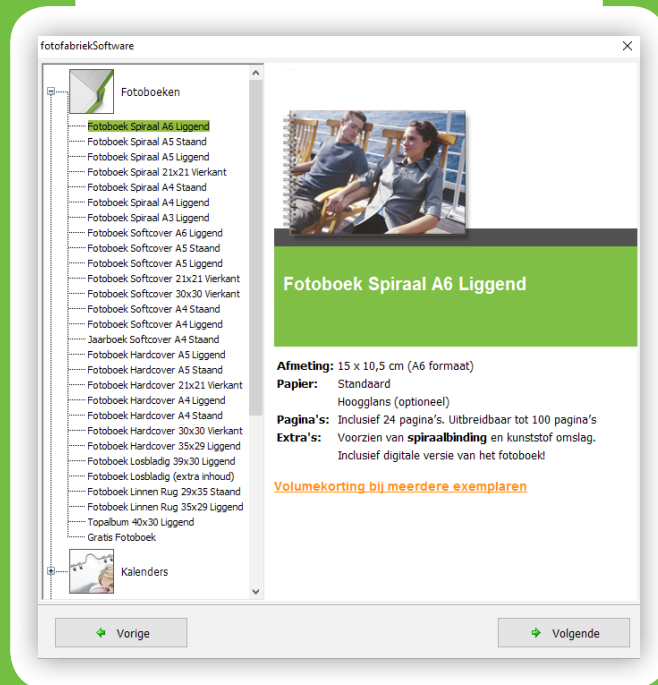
fotofabriekSoftware

×

Fotoboeken

Fotoboek Spiraal A6 Liggend
Fotoboek Spiraal A5 Staand
Fotoboek Spiraal A5 Liggend
Fotoboek Spiraal 21x21 Vierkant
Fotoboek Spiraal A4 Staand
Fotoboek Spiraal A4 Liggend
Fotoboek Spiraal A3 Liggend
Fotoboek Softcover A6 Liggend
Fotoboek Softcover A5 Staand
Fotoboek Softcover A5 Liggend
Fotoboek Softcover 21x21 Vierkant
Fotoboek Softcover 30x30 Vierkant
Fotoboek Softcover A4 Staand
Fotoboek Softcover A4 Liggend
Jaarboek Softcover A4 Staand
Fotoboek Hardcover A5 Liggend
Fotoboek Hardcover A5 Staand
Fotoboek Hardcover 21x21 Vierkant
Fotoboek Hardcover A4 Liggend
Fotoboek Hardcover A4 Staand
Fotoboek Hardcover 30x30 Vierkant
Fotoboek Hardcover 35x29 Liggend
Fotoboek Losbladig 39x30 Liggend
Fotoboek Losbladig (extra inhoud)
Fotoboek Linnen Rug 29x35 Staand
Fotoboek Linnen Rug 35x29 Liggend
Topalbum 40x30 Liggend
Gratis Fotoboek

Kalenders

Fotoboek Spiraal A6 Liggend

Afmeting: 15 x 10,5 cm (A6 formaat)
Papier: Standaard
Hoogglans (optioneel)
Pagina's: Inclusief 24 pagina's. Uitbreidbaar tot 100 pagina's
Extra's: Voorzien van spiraalbinding en kunststof omslag.
Inclusief digitale versie van het fotoboek!

Volumekorting bij meerdere exemplaren

Vorige

Volgende